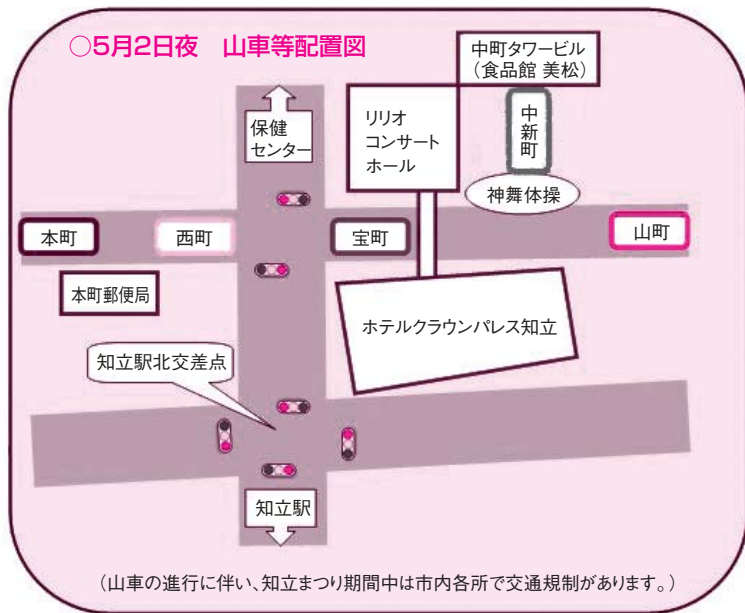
○5月2日夜　山車等配置図

中町タワービル
（食品館 美松）

保健センター

リリオ
コンサート
ホール

中新町

神舞体操

本町

西町

宝町

山町

本町郵便局

ホテルクラウンパレス知立

知立駅北交差点

知立駅

（山車の進行に伴い、知立まつり期間中は市内各所で交通規制があります。）